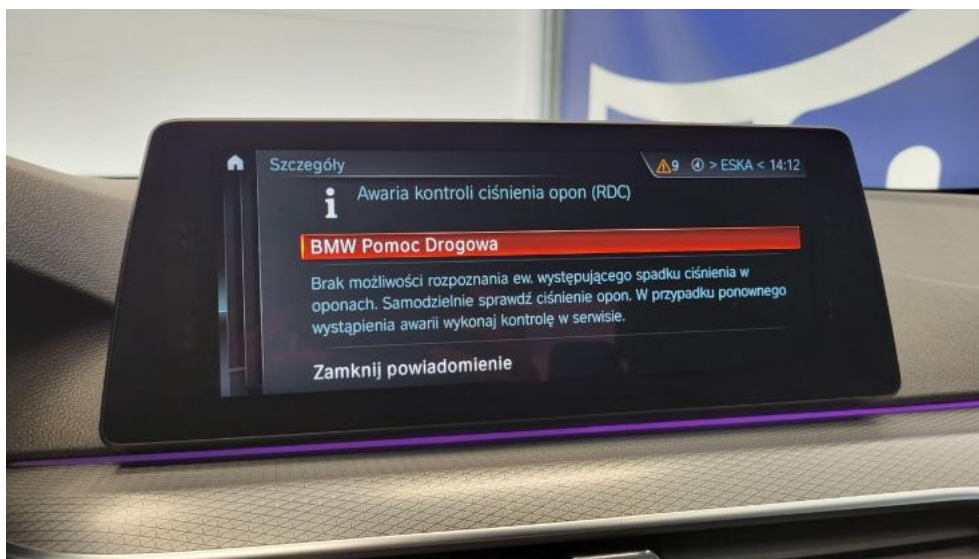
Szczegóły

9 ④ > ESKA < 14:12

Awaria kontroli ciśnienia opon (RDC)

BMW Pomoc Drogowa

Brak możliwości rozpoznania ew. występującego spadku ciśnienia w oponach. Samodzielnie sprawdź ciśnienie opon. W przypadku ponownego wystąpienia awarii wykonaj kontrolę w serwisie.

Zamknij powiadomienie